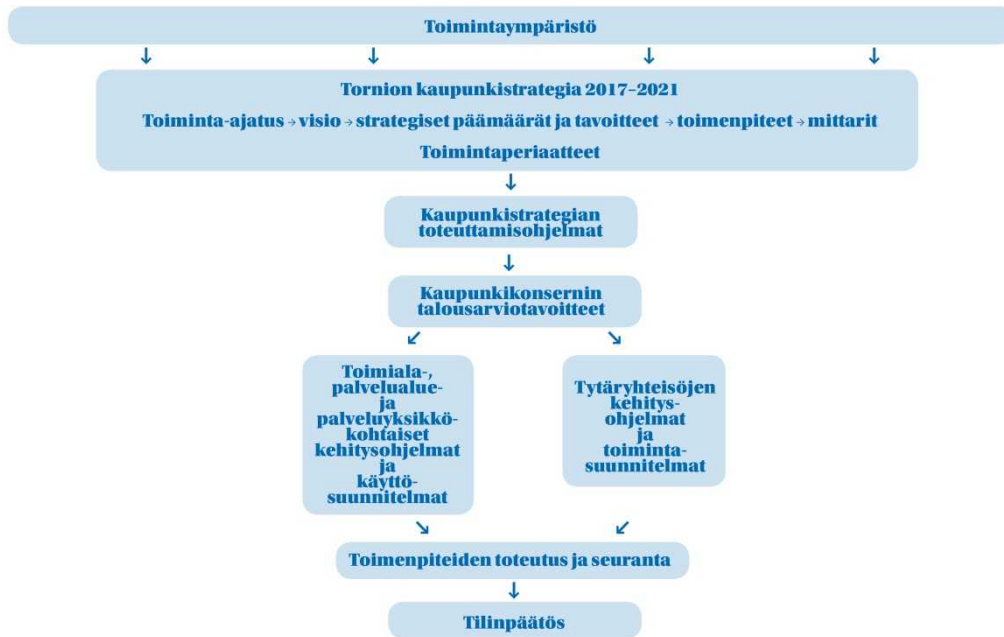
Toimintaympäristö

Tornion kaupunkistrategia 2017–2021

Toiminta-ajatus → visio → strategiset päämäärät ja tavoitteet → toimenpiteet → mittarit

Toimintaperiaatteet

Kaupunkistrategian toteuttamisohjelmat

Kaupunkikonsernin talousarviotavoitteet

Toimiala-, palvelualue- ja palveluyksikkökohtaiset kehitysohjelmat ja käyttösuunnitelmat

Tytäryhteisöjen kehitysohjelmat ja toimintasuunnitelmat

Toimenpiteiden toteutus ja seuranta

Tilinpäätös